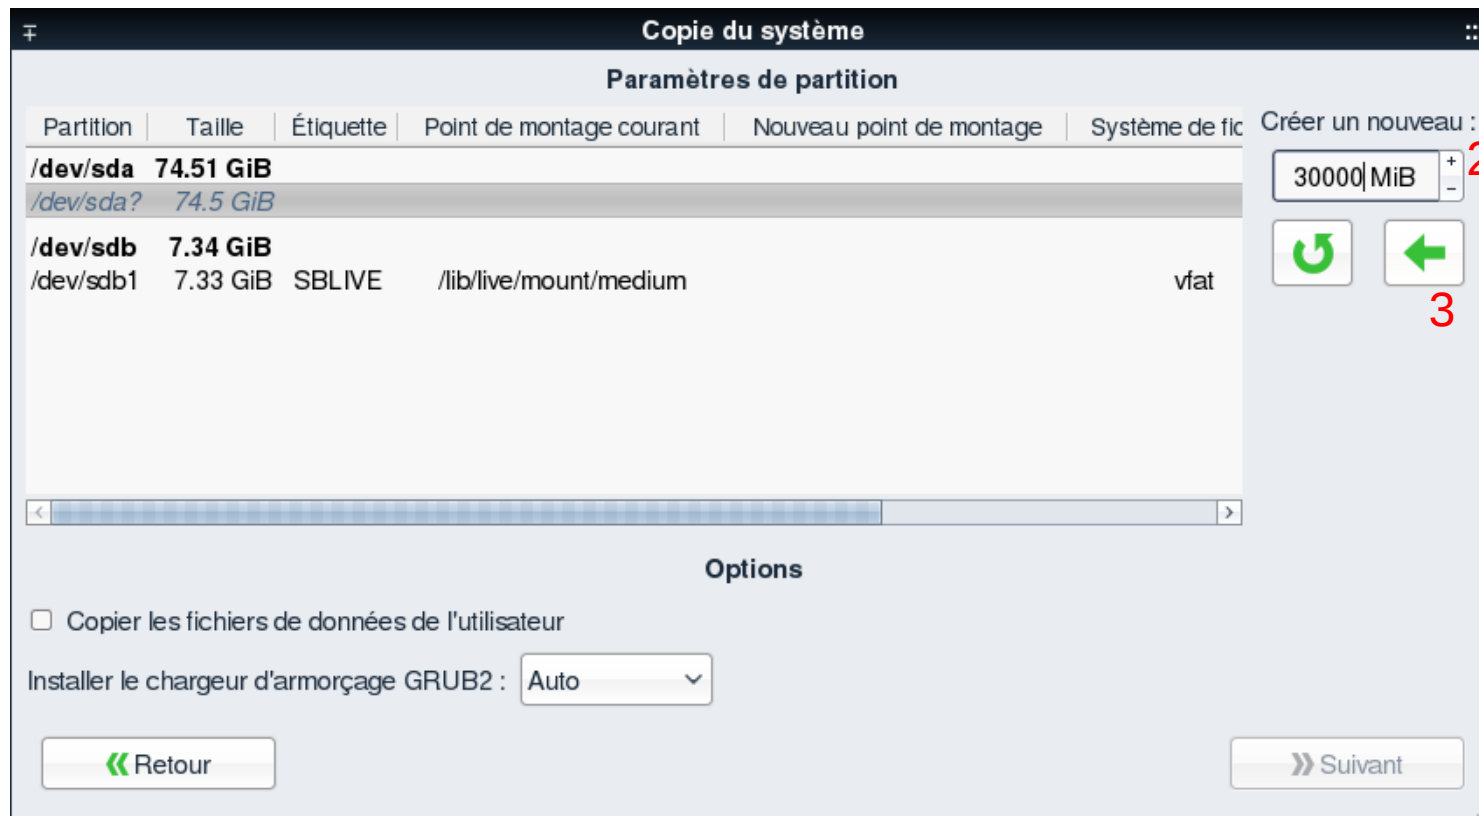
Copie du système

Paramètres de partition

| Partition | Taille | Étiquette | Point de montage courant | Nouveau point de montage | Système de fic |
|---|---|---|---|---|---|
| /dev/sda | 74.51 GiB | | | | |
| /dev/sda? | 74.5 GiB | | | | |
| /dev/sdb | 7.34 GiB | | | | |
| /dev/sdb1 | 7.33 GiB | SBLIVE | /lib/live/mount/medium | | vfat |

Créer un nouveau :

30000 MiB

2

3

Options

Copier les fichiers de données de l'utilisateur

Installer le chargeur d'armorçage GRUB2 : Auto

Retour

Suivant